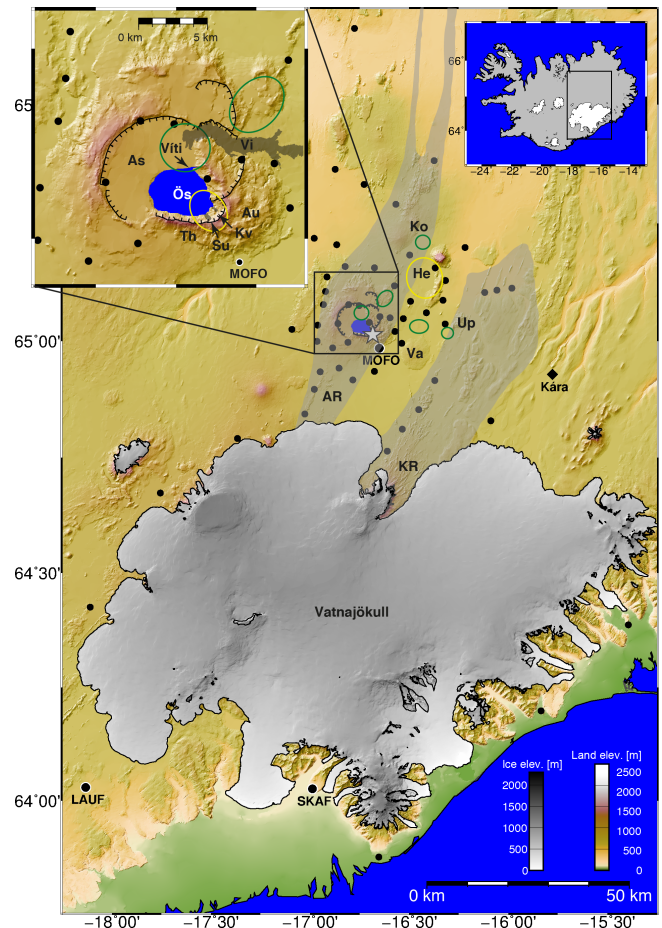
0 km
5 km
65°
As
Víti
Vi
Ös
Au
Th
Su
Kv
MOFO
66°
64°
-24°
-22°
-20°
-18°
-16°
-14°
Ko
He
Up
Va
65°00'
MOFO
AR
Kára
KR
64°30'
Vatnajökull
64°00'
LAUF
SKAF
Ice elev. [m]
2000
1500
1000
500
0
Land elev. [m]
2500
2000
1500
1000
500
0
0 km
50 km
-18°00'
-17°30'
-17°00'
-16°30'
-16°00'
-15°30'